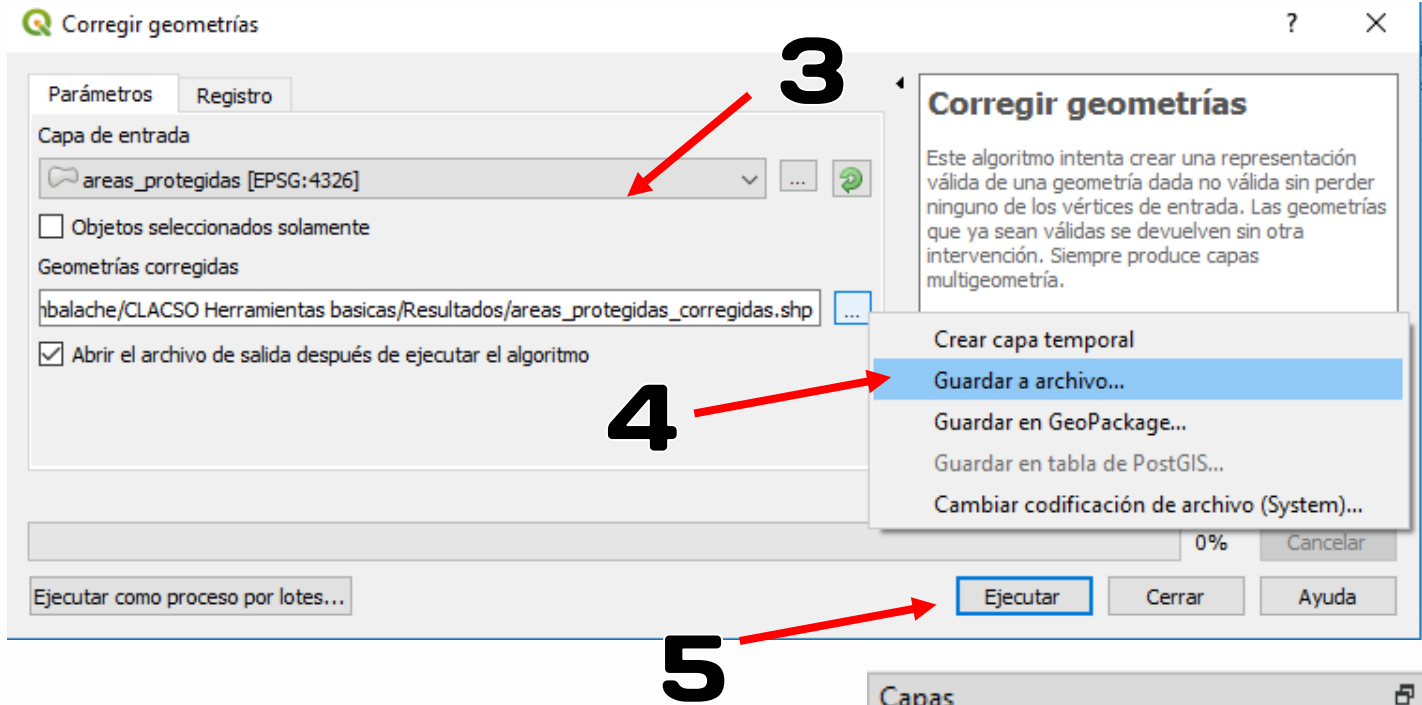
Corregir geometrías

?

3

Parámetros

Registro

Capa de entrada

areas_protegidas [EPSG:4326]

...

Objetos seleccionados solamente

Geometrías corregidas

nbalache/CLACSO Herramientas basicas/Resultados/areas_protegidas_corregidas.shp

...

Abrir el archivo de salida después de ejecutar el algoritmo

Corregir geometrías

Este algoritmo intenta crear una representación válida de una geometría dada no válida sin perder ninguno de los vértices de entrada. Las geometrías que ya sean válidas se devuelven sin otra intervención. Siempre produce capas multigeometría.

Crear capa temporal

4

Guardar a archivo...

Guardar en GeoPackage...

Guardar en tabla de PostGIS...

Cambiar codificación de archivo (System)...

0%

Cancelar

Ejecutar como proceso por lotes...

Ejecutar

Cerrar

Ayuda

5

Capas